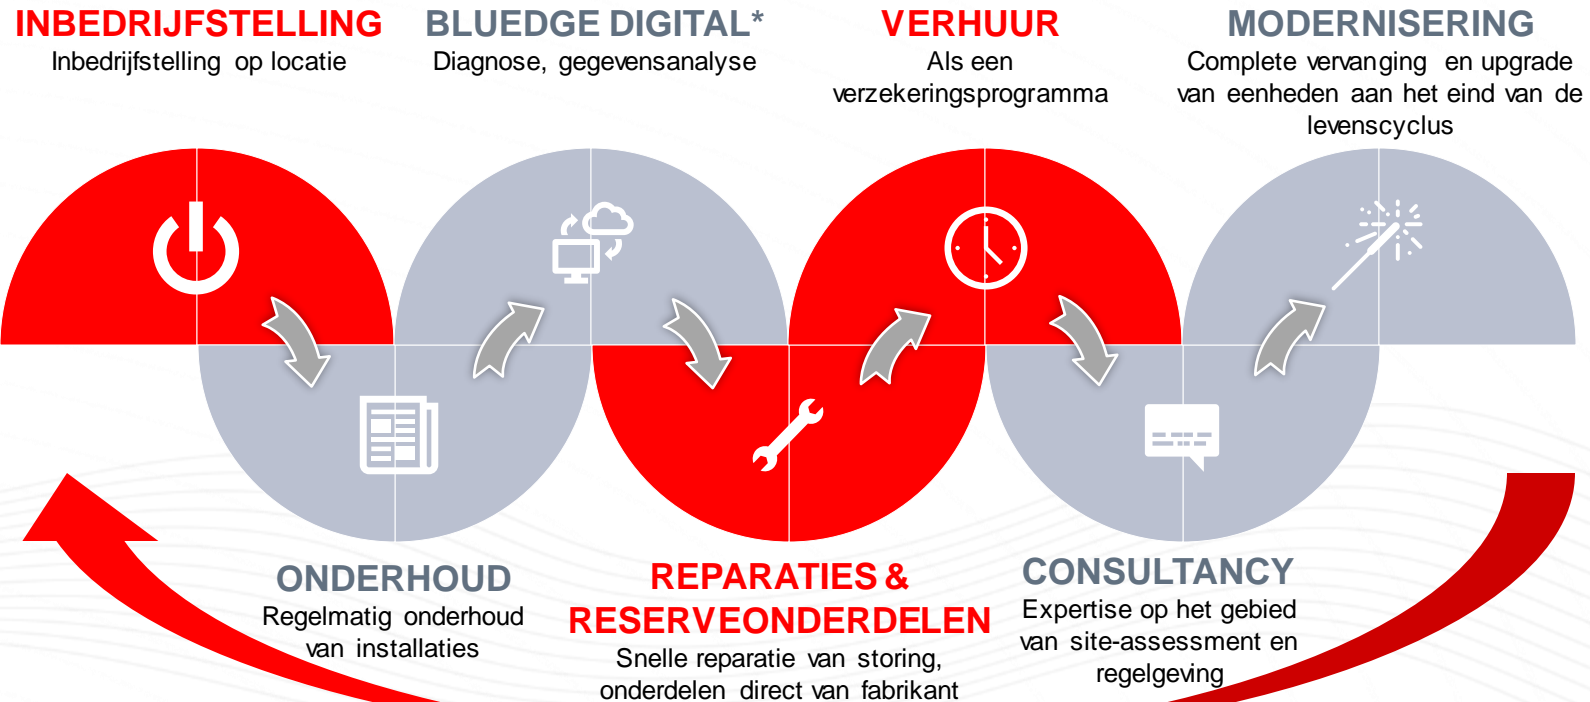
INBEDRIJFSTELLING
Inbedrijfstelling op locatie

BLUEDGE DIGITAL*
Diagnose, gegevensanalyse

VERHUUR
Als een verzekeringsprogramma

MODERNISERING
Complete vervanging en upgrade van eenheden aan het eind van de levenscyclus

ONDERHOUD
Regelmatig onderhoud van installaties

REPARATIES & RESERVEONDERDELEN
Snelle reparatie van storing, onderdelen direct van fabrikant

CONSULTANCY
Expertise op het gebied van site-assessment en regelgeving